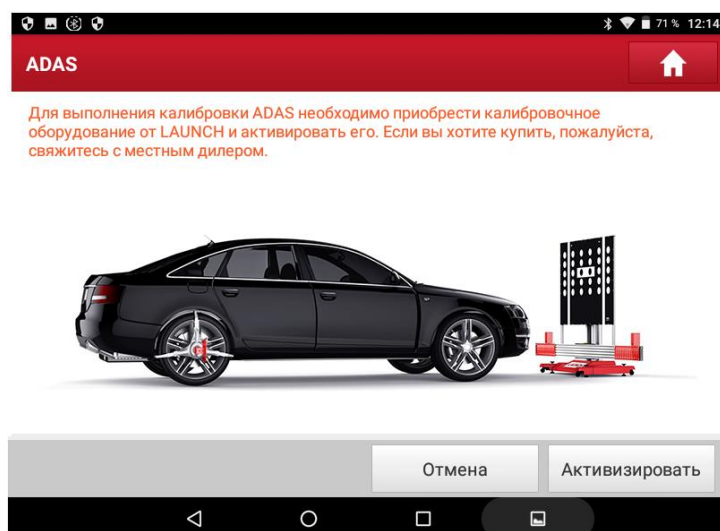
71 % 12:14

ADAS

Для выполнения калибровки ADAS необходимо приобрести калибровочное оборудование от LAUNCH и активировать его. Если вы хотите купить, пожалуйста, свяжитесь с местным дилером.

Отмена

Активизировать